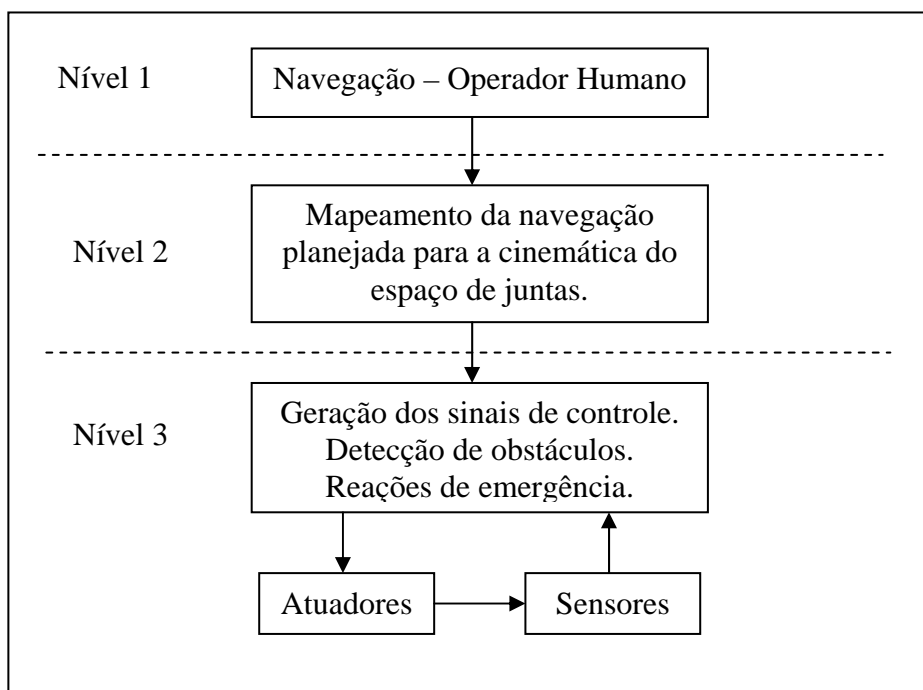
Nível 1

Navegação – Operador Humano

Nível 2

Mapeamento da navegação planejada para a cinemática do espaço de juntas.

Nível 3

Geração dos sinais de controle. Detecção de obstáculos. Reações de emergência.

Atuadores

Sensores